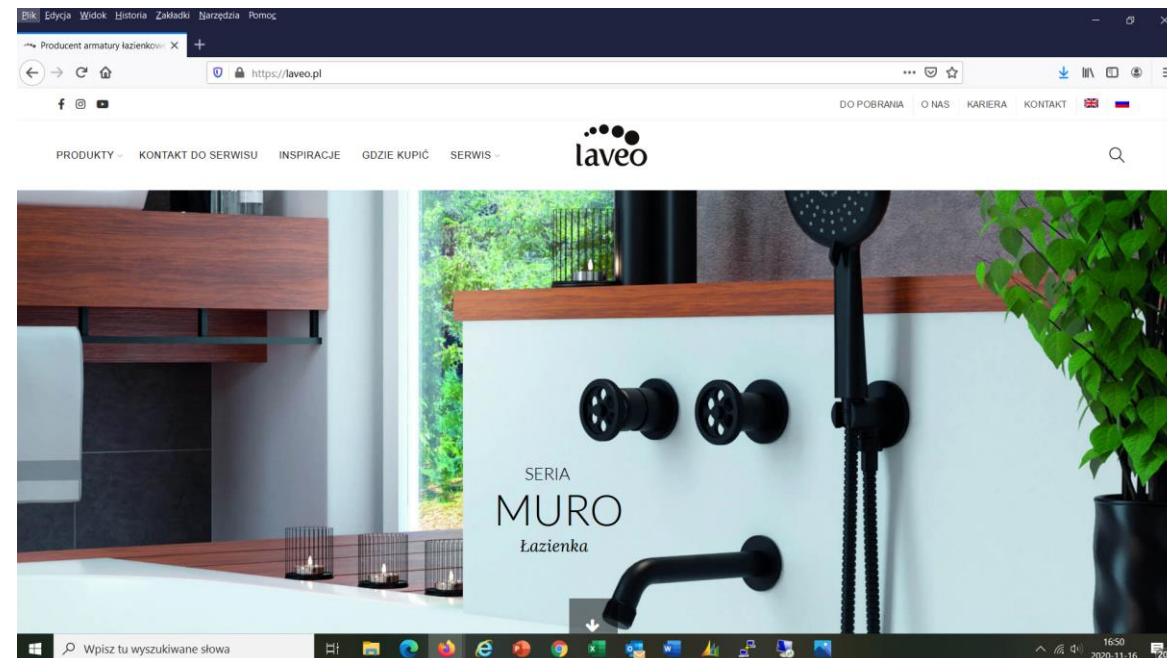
Plik Edycja Widok Historia Zakładki Narzędzia Pomoc

Producent armatury łazienkow

https://laveo.pl

DO POBRANIA O NAS KARIERA KONTAKT

PRODUKTY KONTAKT DO SERWISU INSPIRACJE GDZIE KUPIĆ SERWIS

laveo

SERIA
MURO
Łazienka

Wpisz tu wyszukiwane słowa

16:50
2020-11-16